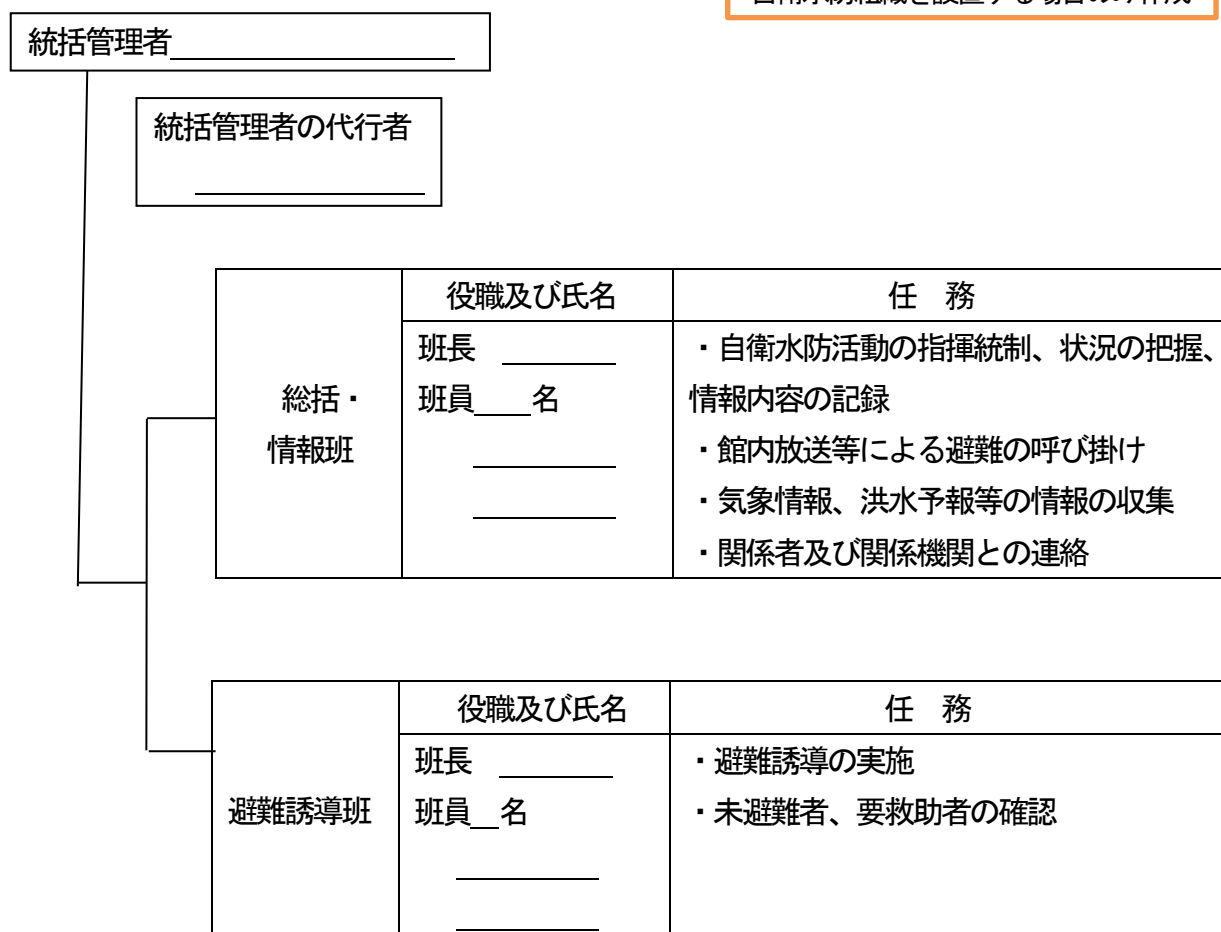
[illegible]

統括管理者＿＿＿＿＿＿＿＿

統括管理者の代行者

＿＿＿＿＿＿＿＿

|  | 役職及び氏名 | 任　務 |
|---|---|---|
| 総括・情報班 | 班長　＿＿＿＿<br>班員＿＿名<br>＿＿＿＿<br>＿＿＿＿ | ・自衛水防活動の指揮統制、状況の把握、情報内容の記録<br>・館内放送等による避難の呼び掛け<br>・気象情報、洪水予報等の情報の収集<br>・関係者及び関係機関との連絡 |

|  | 役職及び氏名 | 任　務 |
|---|---|---|
| 避難誘導班 | 班長　＿＿＿＿<br>班員＿＿名<br>＿＿＿＿<br>＿＿＿＿ | ・避難誘導の実施<br>・未避難者、要救助者の確認 |